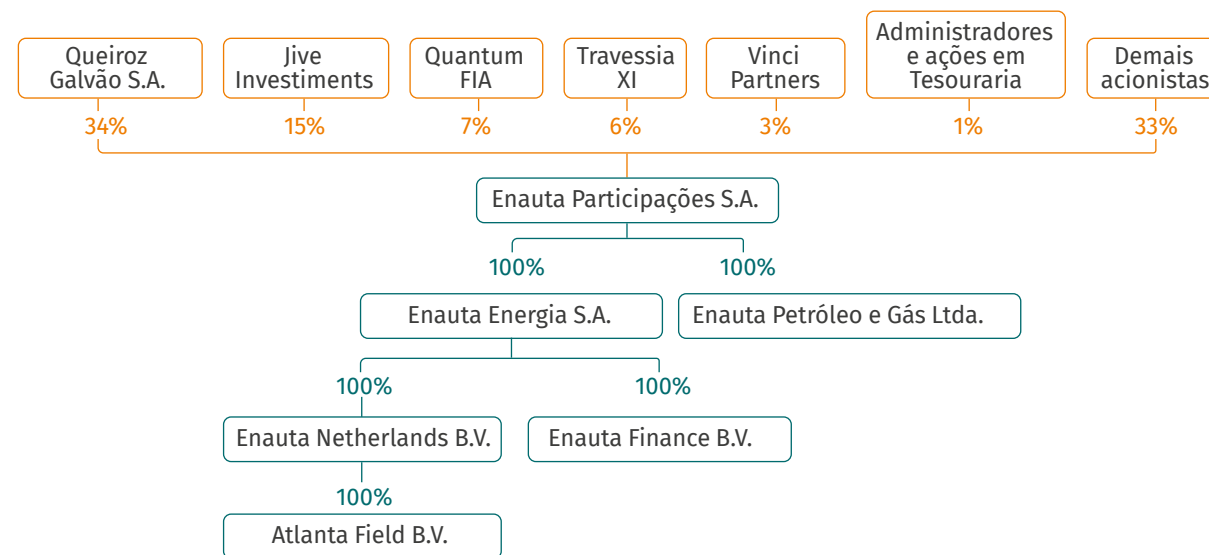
Queiroz Galvão S.A.
34%

Jive Investments
15%

Quantum FIA
7%

Travessia XI
6%

Vinci Partners
3%

Administradores e ações em Tesouraria
1%

Demais acionistas
33%

Enauta Participações S.A.

100%
Enauta Energia S.A.

100%
Enauta Petróleo e Gás Ltda.

100%
Enauta Netherlands B.V.

100%
Enauta Finance B.V.

100%
Atlanta Field B.V.